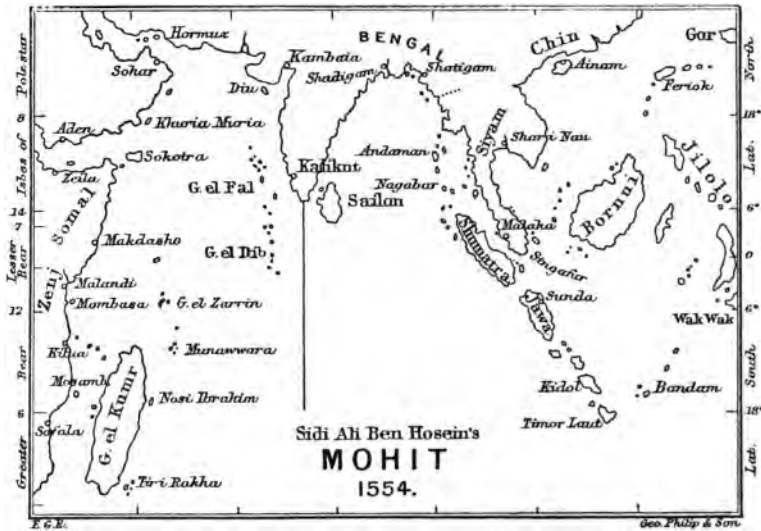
Hormuz
Sohar
Kambaia
BENGAL
Shadigam
Shatigam
Chin
Gor
Ainam
Feriok
Diu
Aden
Khoria Moria
Sokotra
Zeila
Somal
G. el Fal
Kalikut
Andaman
Siyam
Shahr Nau
Nagabar
Sailan
Jilolo
Bornui
Malaka
Shumatra
Singafur
Makdasho
G. el Dib
Zenj
Malandi
Mombasa
G. el Zarrin
Sunda
Jawa
Wak Wak
Kilua
Munawwara
Mozamb
G. el Kumr
Nosi Ibrahim
Kidol
Bandam
Sofala
Timor Laut
Sidi Ali Ben Hosein's
MOHIT
1554.
Tor i Rakha
Pole star
8
Isbas of
Lesser Bear
14
7
0
12
Bear
6
Greater
North
18°
Lat.
6°
0
6°
South
18°
Lat.
E.G.R.
Geo. Philip & Son